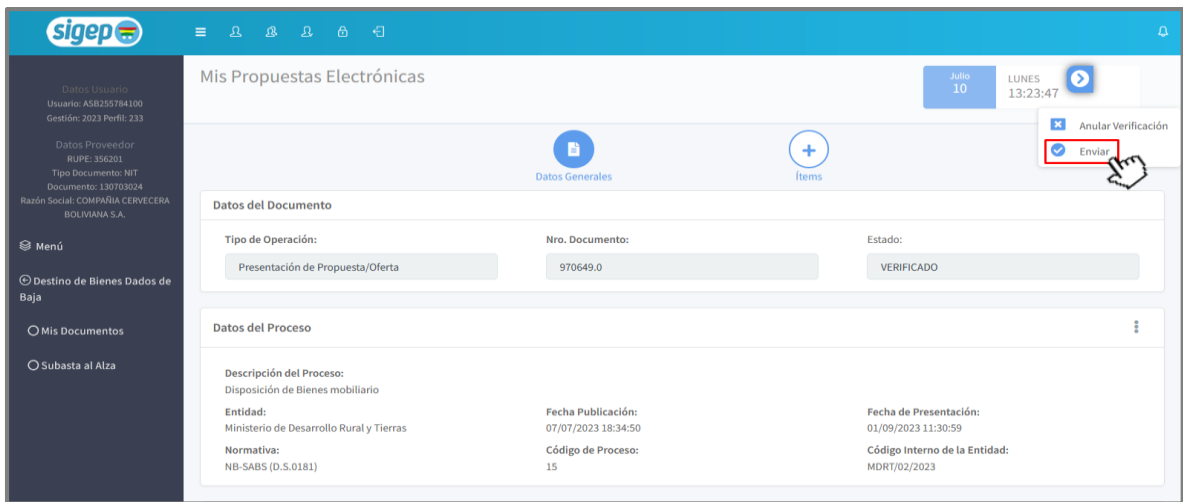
sigep

Datos Usuario
Usuario: ASB255784100
Gestión: 2023 Perfil: 233

Datos Proveedor
RUPE: 356201
Tipo Documento: NIT
Documento: 130703024
Razón Social: COMPAÑIA CERVECERA BOLIVIANA S.A.

Menú

Destino de Bienes Dados de Baja

Mis Documentos

Subasta al Alza

Mis Propuestas Electrónicas

Julio
10

LUNES
13:23:47

Anular Verificación

Enviar

Datos Generales

Ítems

Datos del Documento

Tipo de Operación:
Presentación de Propuesta/Oferta

Nro. Documento:
970649.0

Estado:
VERIFICADO

Datos del Proceso

Descripción del Proceso:
Disposición de Bienes mobiliario

Entidad:
Ministerio de Desarrollo Rural y Tierras

Fecha Publicación:
07/07/2023 18:34:50

Fecha de Presentación:
01/09/2023 11:30:59

Normativa:
NB-SABS (D.S.0181)

Código de Proceso:
15

Código Interno de la Entidad:
MDRT/02/2023